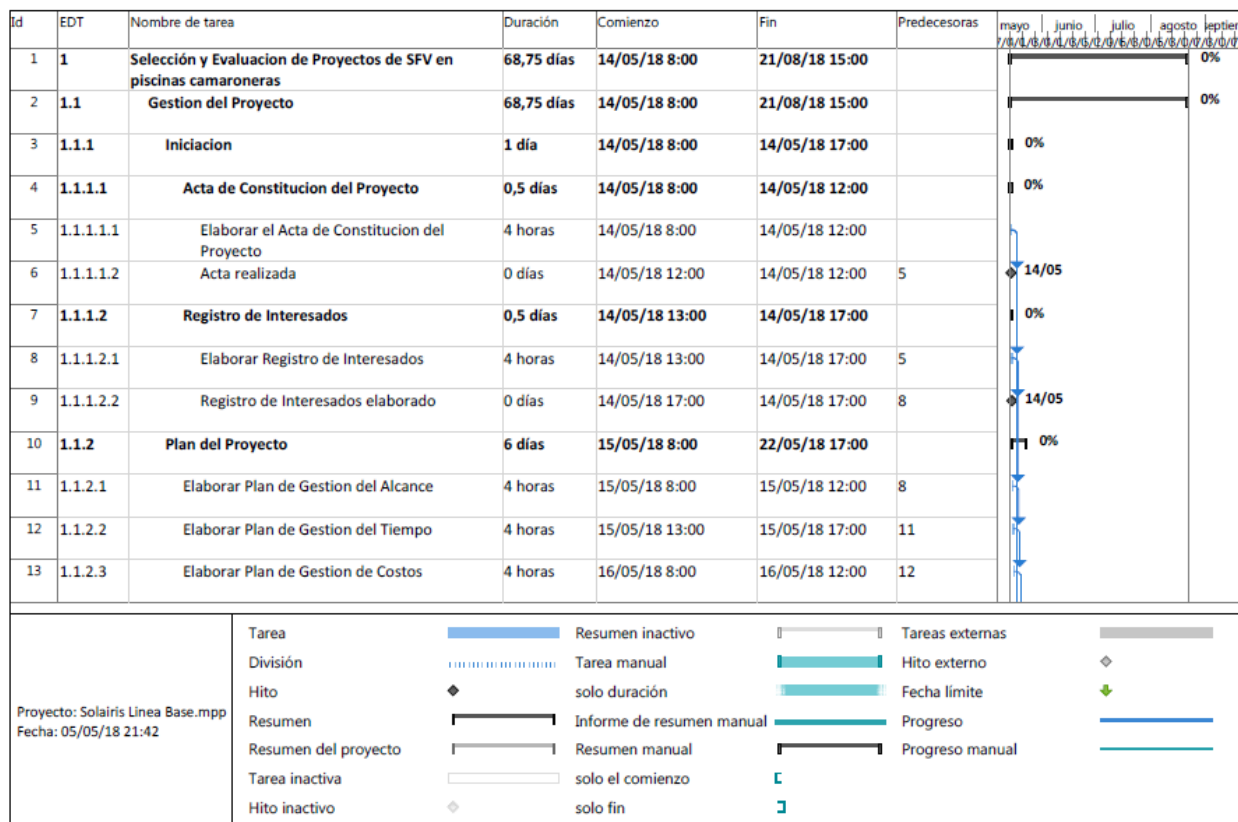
| Id | EDT | Nombre de tarea | Duración | Comienzo | Fin | Predecesoras | mayo junio julio agosto septiem |
|---|---|---|---|---|---|---|---|
| 1 | 1 | Selección y Evaluacion de Proyectos de SFV en piscinas camaroneras | 68,75 días | 14/05/18 8:00 | 21/08/18 15:00 | | 0% |
| 2 | 1.1 | Gestion del Proyecto | 68,75 días | 14/05/18 8:00 | 21/08/18 15:00 | | 0% |
| 3 | 1.1.1 | Iniciacion | 1 día | 14/05/18 8:00 | 14/05/18 17:00 | | 0% |
| 4 | 1.1.1.1 | Acta de Constitucion del Proyecto | 0,5 días | 14/05/18 8:00 | 14/05/18 12:00 | | 0% |
| 5 | 1.1.1.1.1 | Elaborar el Acta de Constitucion del Proyecto | 4 horas | 14/05/18 8:00 | 14/05/18 12:00 | | |
| 6 | 1.1.1.1.2 | Acta realizada | 0 días | 14/05/18 12:00 | 14/05/18 12:00 | 5 | 14/05 |
| 7 | 1.1.1.2 | Registro de Interesados | 0,5 días | 14/05/18 13:00 | 14/05/18 17:00 | | 0% |
| 8 | 1.1.1.2.1 | Elaborar Registro de Interesados | 4 horas | 14/05/18 13:00 | 14/05/18 17:00 | 5 | |
| 9 | 1.1.1.2.2 | Registro de Interesados elaborado | 0 días | 14/05/18 17:00 | 14/05/18 17:00 | 8 | 14/05 |
| 10 | 1.1.2 | Plan del Proyecto | 6 días | 15/05/18 8:00 | 22/05/18 17:00 | | 0% |
| 11 | 1.1.2.1 | Elaborar Plan de Gestion del Alcance | 4 horas | 15/05/18 8:00 | 15/05/18 12:00 | 8 | |
| 12 | 1.1.2.2 | Elaborar Plan de Gestion del Tiempo | 4 horas | 15/05/18 13:00 | 15/05/18 17:00 | 11 | |
| 13 | 1.1.2.3 | Elaborar Plan de Gestion de Costos | 4 horas | 16/05/18 8:00 | 16/05/18 12:00 | 12 | |

Proyecto: Solairis Linea Base.mpp
Fecha: 05/05/18 21:42

Tarea
División
Hito
Resumen
Resumen del proyecto
Tarea inactiva
Hito inactivo
Resumen inactivo
Tarea manual
solo duración
Informe de resumen manual
Resumen manual
solo el comienzo
solo fin
Tareas externas
Hito externo
Fecha límite
Progreso
Progreso manual